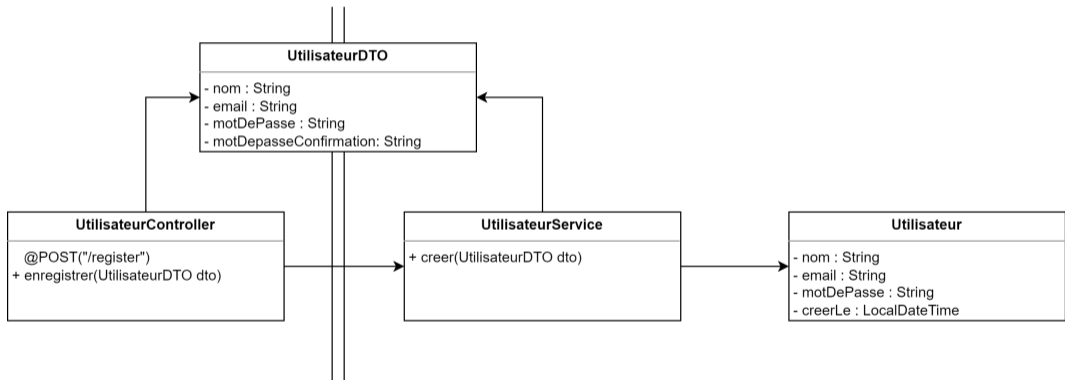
UtilisateurDTO

- nom : String
- email : String
- motDePasse : String
- motDepasseConfirmation: String

UtilisateurController

@POST("/register")
+ enregistrer(UtilisateurDTO dto)

UtilisateurService

+ creer(UtilisateurDTO dto)

Utilisateur

- nom : String
- email : String
- motDePasse : String
- creerLe : LocalDateTime